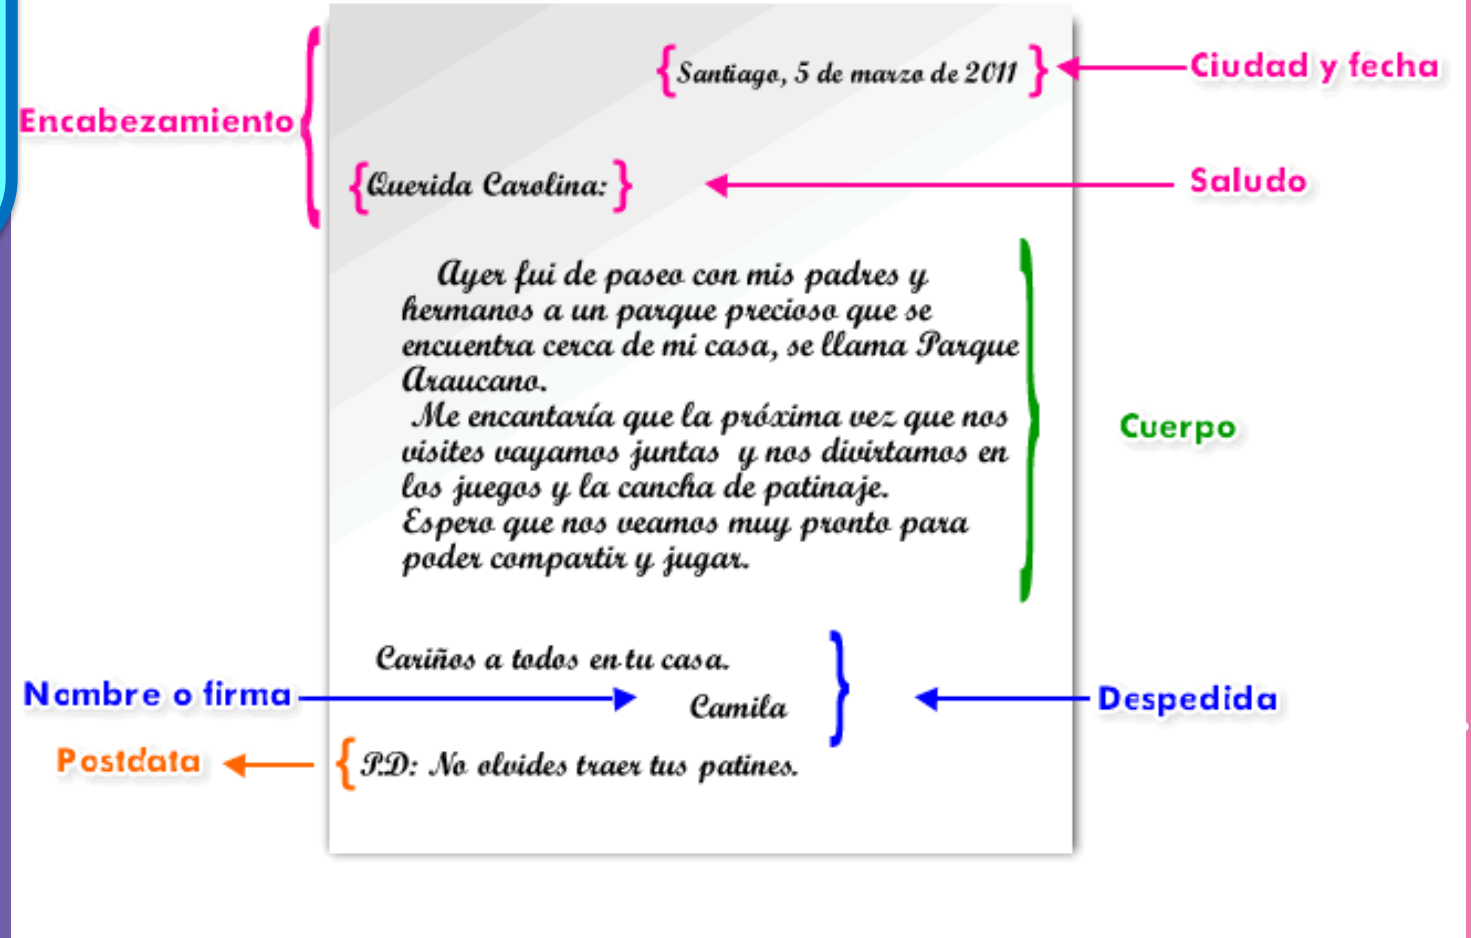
Encabezamiento

Santiago, 5 de marzo de 2011

Ciudad y fecha

Querida Carolina:

Saludo

Ayer fui de paseo con mis padres y hermanos a un parque precioso que se encuentra cerca de mi casa, se llama Parque Araucano.
Me encantaría que la próxima vez que nos visites vayamos juntas y nos divirtamos en los juegos y la cancha de patinaje.
Espero que nos veamos muy pronto para poder compartir y jugar.

Cuerpo

Cariños a todos en tu casa.

Nombre o firma

Camila

Despedida

Postdata

P.D: No olvides traer tus patines.